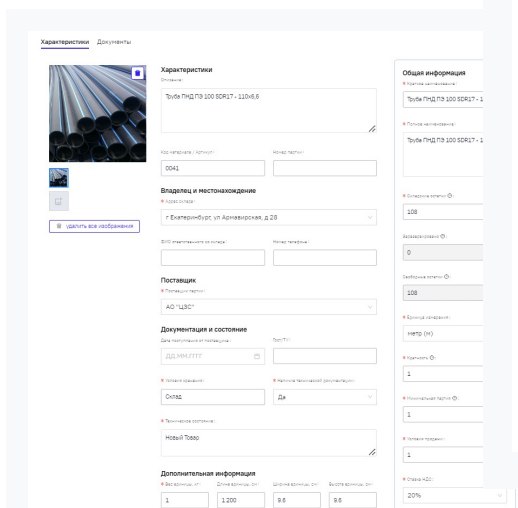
Характеристики Документы

удалить все изображения

Характеристики

Описание

Труба ПНД ПЭ 100 SDR17 - 110х6,6

Код материала ( Артикул)

0041

Номер партии

Владелец и местонахождение

* Адрес склада

г Екатеринбург, ул Армавирская, д 28

ФИО ответственного за склад

Номер телефона

Поставщик

* Поставщик партии

АО "ЦЗС"

Документация и состояние

Дата поступления от поставщика

ДД.ММ.ГГГГ

Тип ТУ

* Условия хранения

Склад

* Наличие технической документации

Да

* Техническое состояние

Новый Товар

Дополнительная информация

* Вес единицы, кг

1

Длина единицы, см

1 200

Ширина единицы, см

9.6

Высота единицы, см

9.6

Общая информация

* Краткое наименование

Труба ПНД ПЭ 100 SDR17 - 1

* Полное наименование

Труба ПНД ПЭ 100 SDR17 - 1

* Складские остатки

108

Зарезервировано

0

Свободные остатки

108

* Единица измерения

метр (м)

* Кратность

1

* Минимальная партия

1

* Условия продажи

1

* Ставка НДС

20%